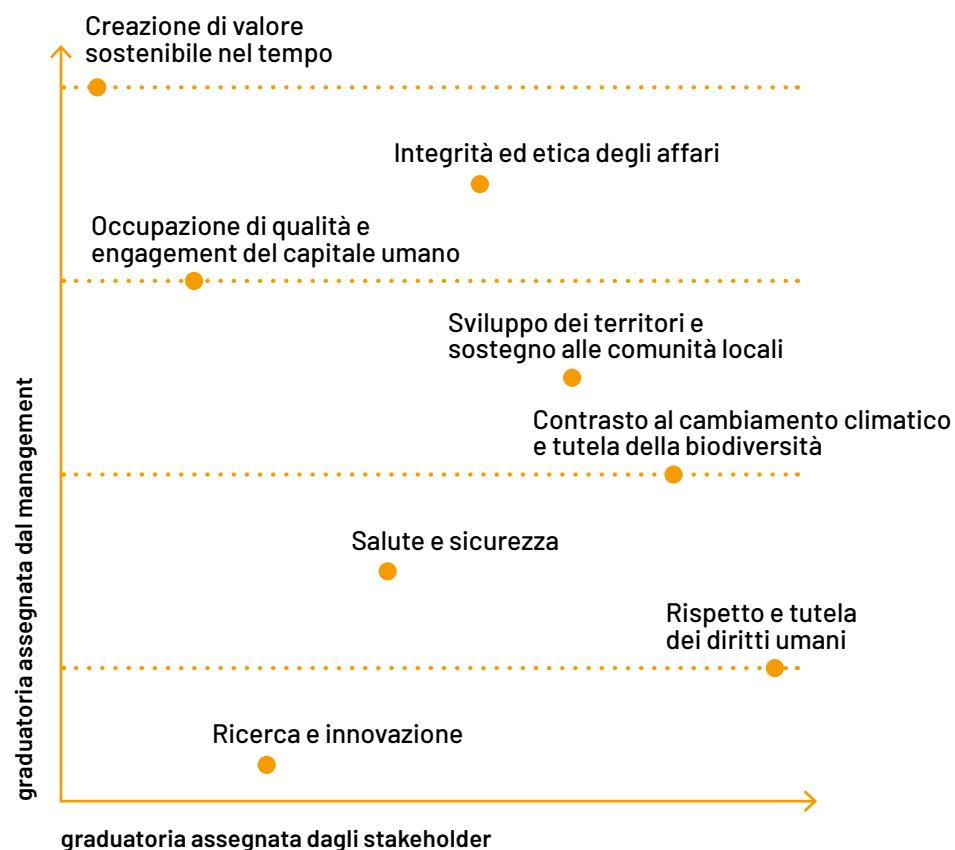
Creazione di valore sostenibile nel tempo

Integrità ed etica degli affari

Occupazione di qualità e engagement del capitale umano

Sviluppo dei territori e sostegno alle comunità locali

Contrasto al cambiamento climatico e tutela della biodiversità

Salute e sicurezza

Rispetto e tutela dei diritti umani

Ricerca e innovazione

graduatoria assegnata dal management

graduatoria assegnata dagli stakeholder